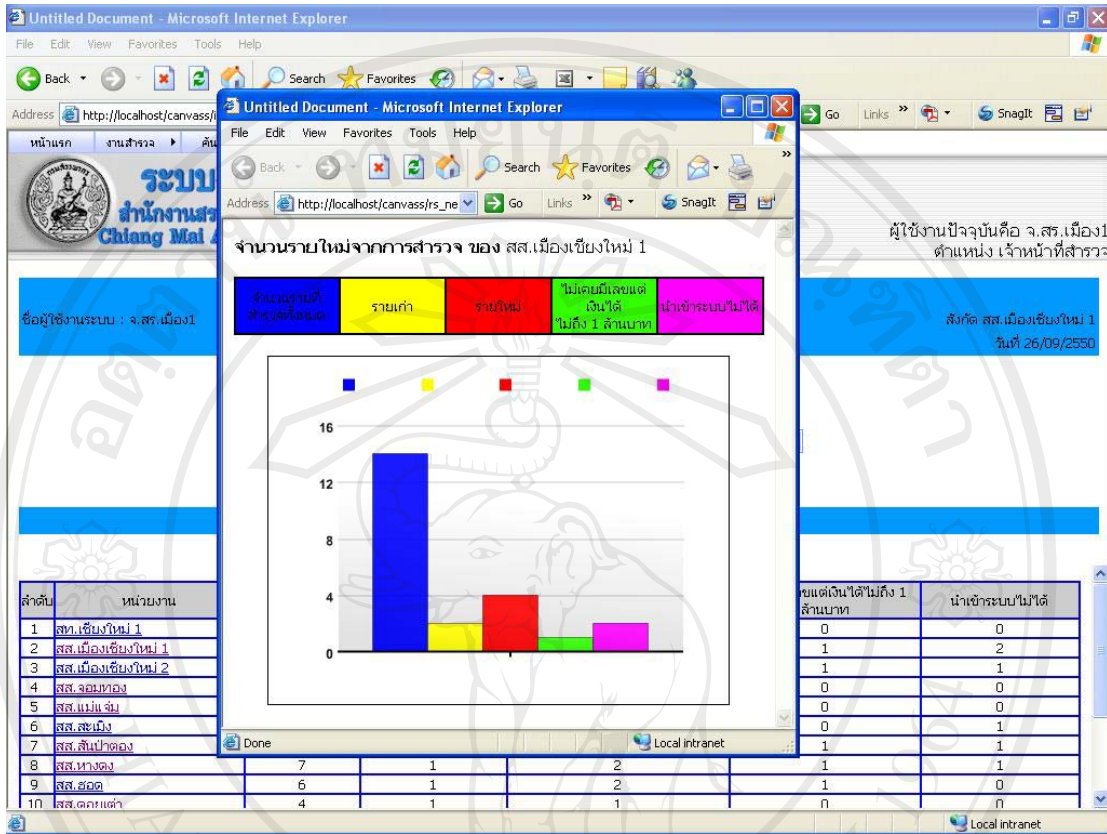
Untitled Document - Microsoft Internet Explorer

File Edit View Favorites Tools Help

Back Search Favorites

Address http://localhost/canvass/

Go Links SnagIt

หน้าแรก งานสำรวจ

ระบบ
สำนักงานสร
Chiang Mai

ผู้ใช้งานปัจจุบันคือ จ.สร.เมือง1
ตำแหน่ง เจ้าหน้าที่สำรวจ

ชื่อผู้ใช้งานระบบ : จ.สร.เมือง1

สังกัด สส.เมืองเชียงใหม่ 1
วันที่ 26/09/2550

Untitled Document - Microsoft Internet Explorer

File Edit View Favorites Tools Help

Back Search Favorites

Address http://localhost/canvass/rs_ne Go Links SnagIt

จำนวนรายใหม่จากการสำรวจ ของ สส.เมืองเชียงใหม่ 1

| จำนวนรายที่สำรวจทั้งหมด | รายเก่า | รายใหม่ | ไม่เคยมีเลขแต่เงินได้ไม่ถึง 1 ล้านบาท | นำเข้าระบบไม่ได้ |
|---|---|---|---|---|

16
12
8
4
0

Done Local intranet

| ลำดับ | หน่วยงาน | | | | ขแต่เงินได้ไม่ถึง 1 ล้านบาท | นำเข้าระบบไม่ได้ |
|---|---|---|---|---|---|---|
| 1 | สท.เชียงใหม่ 1 | | | | 0 | 0 |
| 2 | สส.เมืองเชียงใหม่ 1 | | | | 1 | 2 |
| 3 | สส.เมืองเชียงใหม่ 2 | | | | 1 | 1 |
| 4 | สส.จอมทอง | | | | 0 | 0 |
| 5 | สส.แม่แจ่ม | | | | 0 | 0 |
| 6 | สส.สะเมิง | | | | 0 | 1 |
| 7 | สส.สันป่าตอง | | | | 1 | 1 |
| 8 | สส.หางดง | 7 | 1 | 2 | 1 | 1 |
| 9 | สส.ฮอด | 6 | 1 | 2 | 1 | 0 |
| 10 | สส.ดอยเต่า | 4 | 1 | 1 | 0 | 0 |

Local intranet